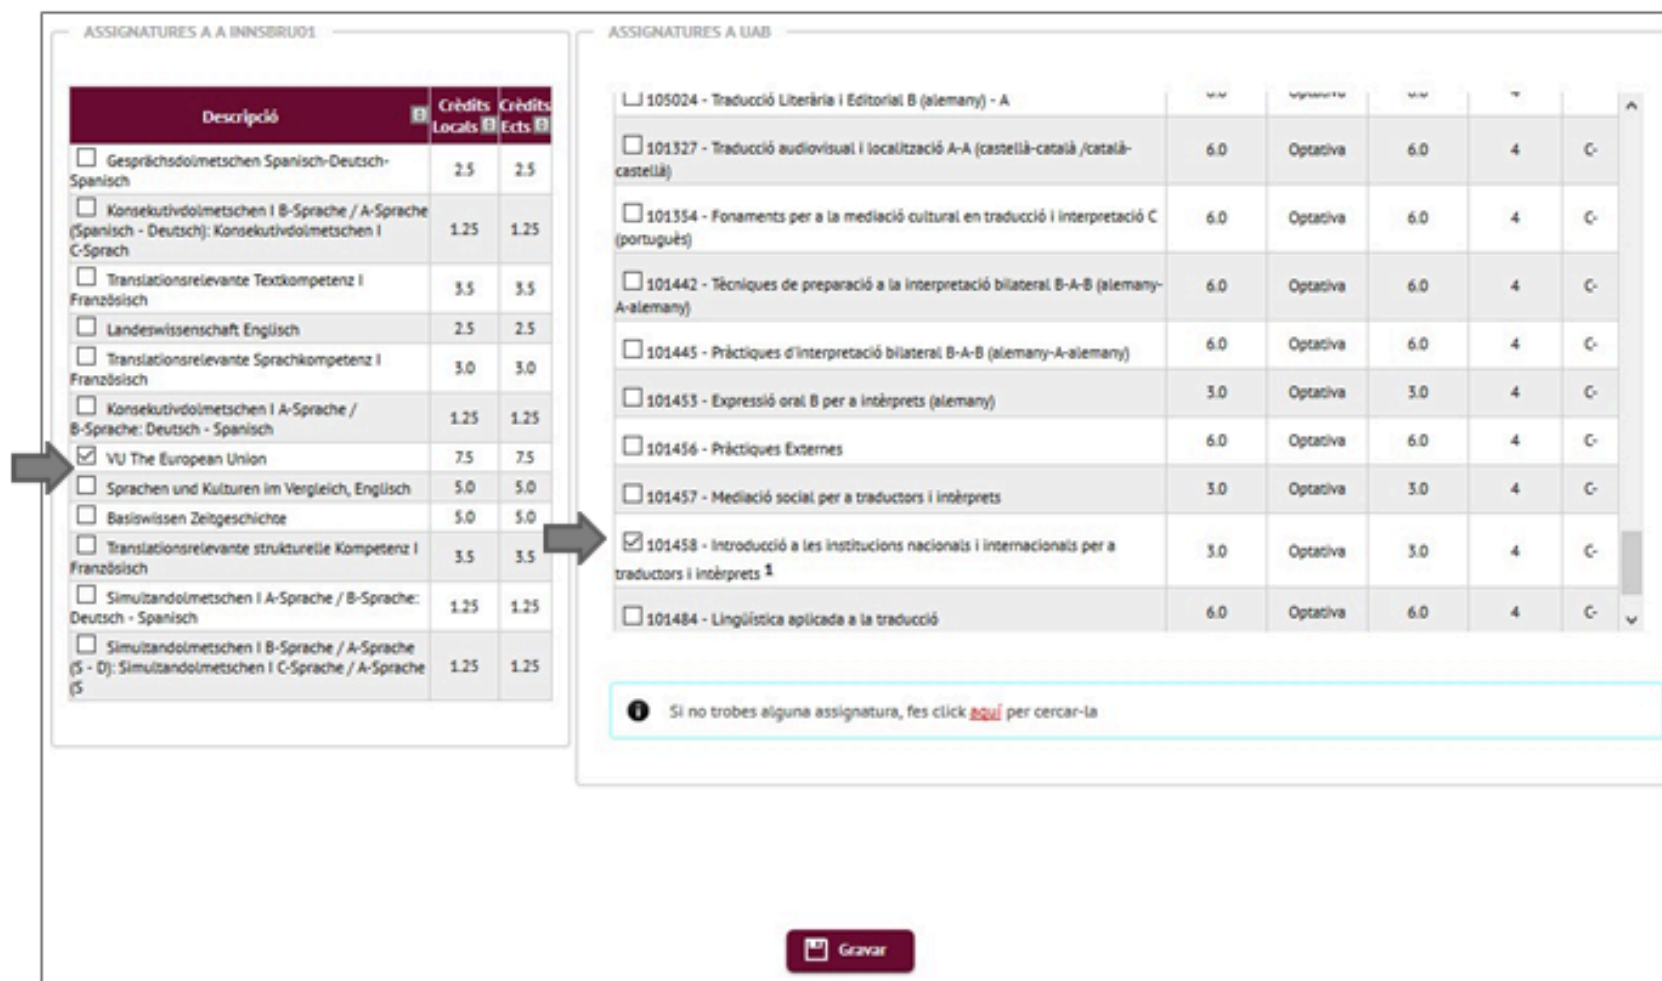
ASSIGNATURES A A INNSBRU01

| Descripció | Crèdits Locals | Crèdits Ects |
|---|---|---|
| Gesprächsdolmetschen Spanisch-Deutsch-Spanisch | 2.5 | 2.5 |
| Konsekutivdolmetschen I B-Sprache / A-Sprache (Spanisch - Deutsch): Konsekutivdolmetschen I C-Sprach | 1.25 | 1.25 |
| Translationsrelevante Textkompetenz I Französisch | 3.5 | 3.5 |
| Landeswissenschaft Englisch | 2.5 | 2.5 |
| Translationsrelevante Sprachkompetenz I Französisch | 3.0 | 3.0 |
| Konsekutivdolmetschen I A-Sprache / B-Sprache: Deutsch - Spanisch | 1.25 | 1.25 |
| VU The European Union | 7.5 | 7.5 |
| Sprachen und Kulturen im Vergleich, Englisch | 5.0 | 5.0 |
| Basiswissen Zeitgeschichte | 5.0 | 5.0 |
| Translationsrelevante strukturelle Kompetenz I Französisch | 3.5 | 3.5 |
| Simultandolmetschen I A-Sprache / B-Sprache: Deutsch - Spanisch | 1.25 | 1.25 |
| Simultandolmetschen I B-Sprache / A-Sprache (S - D): Simultandolmetschen I C-Sprache / A-Sprache (S | 1.25 | 1.25 |

ASSIGNATURES A UAB

| | | | | | |
|---|---|---|---|---|---|
| 105024 - Traducció Literària i Editorial B (alemany) - A | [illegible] | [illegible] | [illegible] | 4 | |
| 101327 - Traducció audiovisual i localització A-A (castellà-català /català-castellà) | 6.0 | Optativa | 6.0 | 4 | C- |
| 101354 - Fonaments per a la mediació cultural en traducció i interpretació C (portuguès) | 6.0 | Optativa | 6.0 | 4 | C- |
| 101442 - Tècniques de preparació a la interpretació bilateral B-A-B (alemany-A-alemany) | 6.0 | Optativa | 6.0 | 4 | C- |
| 101445 - Pràctiques d'interpretació bilateral B-A-B (alemany-A-alemany) | 6.0 | Optativa | 6.0 | 4 | C- |
| 101453 - Expressió oral B per a intèrprets (alemany) | 3.0 | Optativa | 3.0 | 4 | C- |
| 101456 - Pràctiques Externes | 6.0 | Optativa | 6.0 | 4 | C- |
| 101457 - Mediació social per a traductors i intèrprets | 3.0 | Optativa | 3.0 | 4 | C- |
| 101458 - Introducció a les institucions nacionals i internacionals per a traductors i intèrprets 1 | 3.0 | Optativa | 3.0 | 4 | C- |
| 101484 - Lingüística aplicada a la traducció | 6.0 | Optativa | 6.0 | 4 | C- |

Si no trobes alguna assignatura, fes click aquí per cercar-la

Gravar